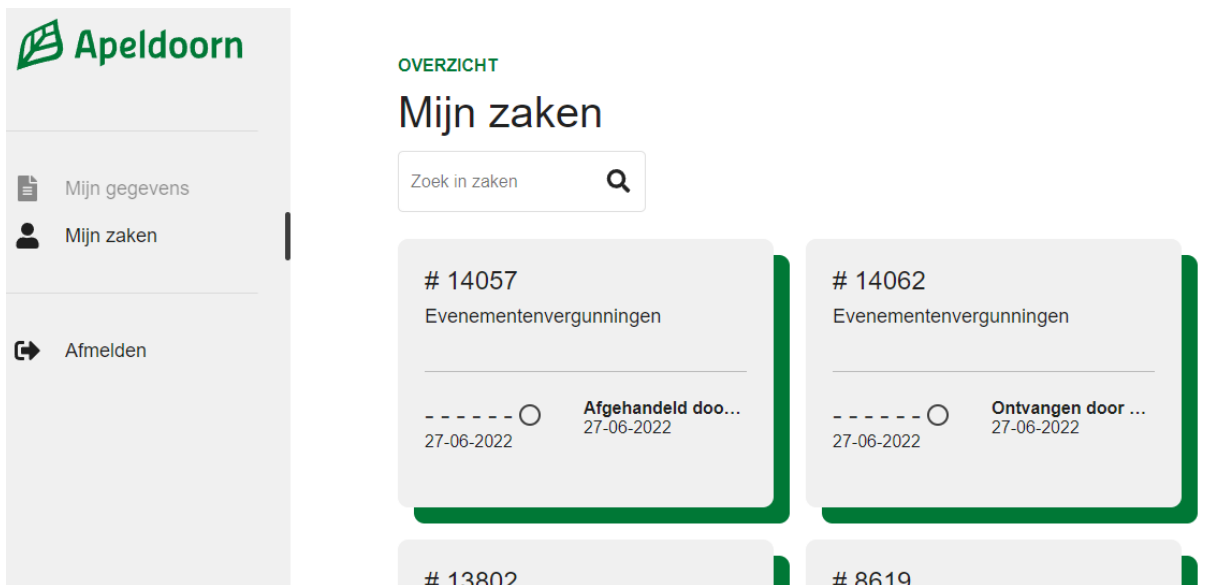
Apeldoorn

Mijn gegevens
Mijn zaken

Afmelden

OVERZICHT
Mijn zaken

Zoek in zaken

# 14057
Evenementenvergunningen
27-06-2022
Afgehandeld doo...
27-06-2022

# 14062
Evenementenvergunningen
27-06-2022
Ontvangen door ...
27-06-2022

# 13802

# 8619